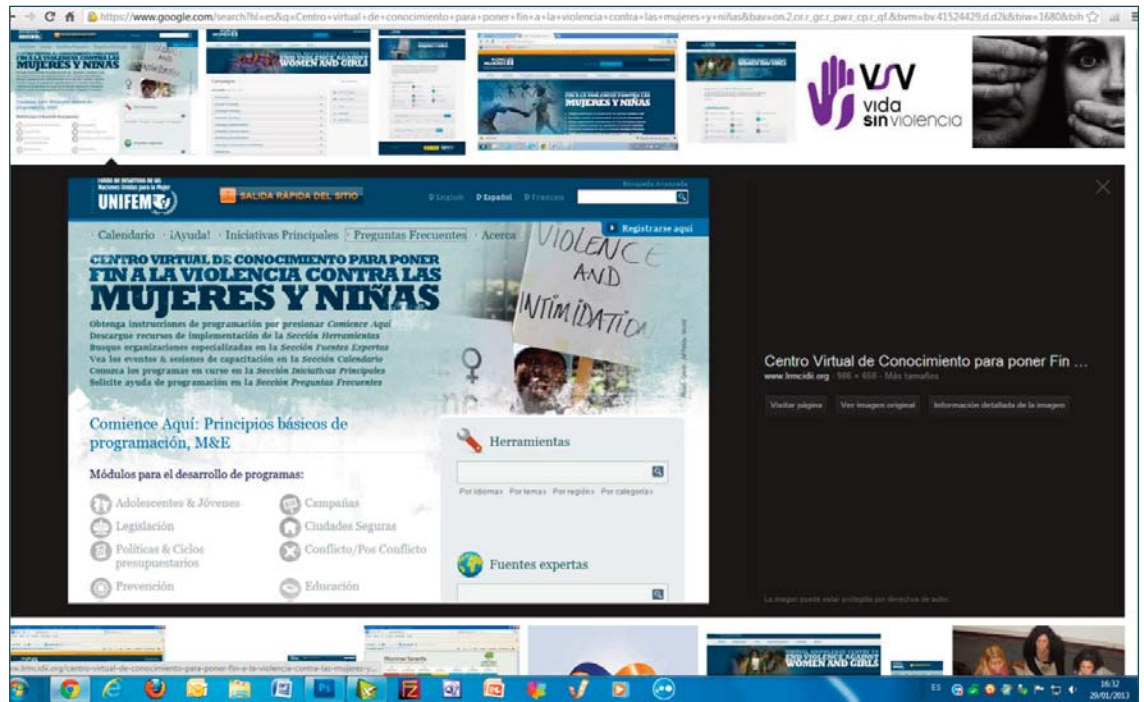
https://www.google.com/search?hl=es&q=Centro+virtual+de+conocimiento+para+poner+fin+a+la+violencia+contra+las+mujeres+y+niñas&bav=on.2,or.r_gc.r_pw.r_cp.r_qf.&bvm=bv.41524429,d.d2k&biw=1680&bih

WOMEN AND GIRLS

MUJERES Y NIÑAS

VSV vida sin violencia

Fondo de Desarrollo de las Naciones Unidas para la Mujer UNIFEM

SALIDA RÁPIDA DEL SITIO

English Español Français

Búsqueda Avanzada

Registrarse aquí

Calendario · ¡Ayuda! · Iniciativas Principales · Preguntas Frecuentes · Acerca

CENTRO VIRTUAL DE CONOCIMIENTO PARA PONER FIN A LA VIOLENCIA CONTRA LAS MUJERES Y NIÑAS

VIOLENCE AND INTIMIDATION

Obtenga instrucciones de programación por presionar Comience Aquí
Descargue recursos de implementación de la Sección Herramientas
Busque organizaciones especializadas en la Sección Fuentes Expertas
Vea los eventos & sesiones de capacitación en la Sección Calendario
Conozca los programas en curso en la Sección Iniciativas Principales
Solicite ayuda de programación en la Sección Preguntas Frecuentes

Comience Aquí: Principios básicos de programación, M&E

Módulos para el desarrollo de programas:

Adolescentes & Jóvenes
Campañas
Legislación
Ciudades Seguras
Políticas & Ciclos presupuestarios
Conflicto/Pos Conflicto
Prevención
Educación

Herramientas

Por idioma› Por tema› Por región› Por categoría›

Fuentes expertas

Centro Virtual de Conocimiento para poner Fin ...
www.lrmcidi.org · 986 × 658 · Más tamaños

Visitar página
Ver imagen original
Información detallada de la imagen

La imagen puede estar protegida por derechos de autor.

www.lrmcidi.org/centro-virtual-de-conocimiento-para-poner-fin-a-la-violencia-contra-las-mujeres-y...

WOMEN AND GIRLS

ES 16:32 29/01/2013